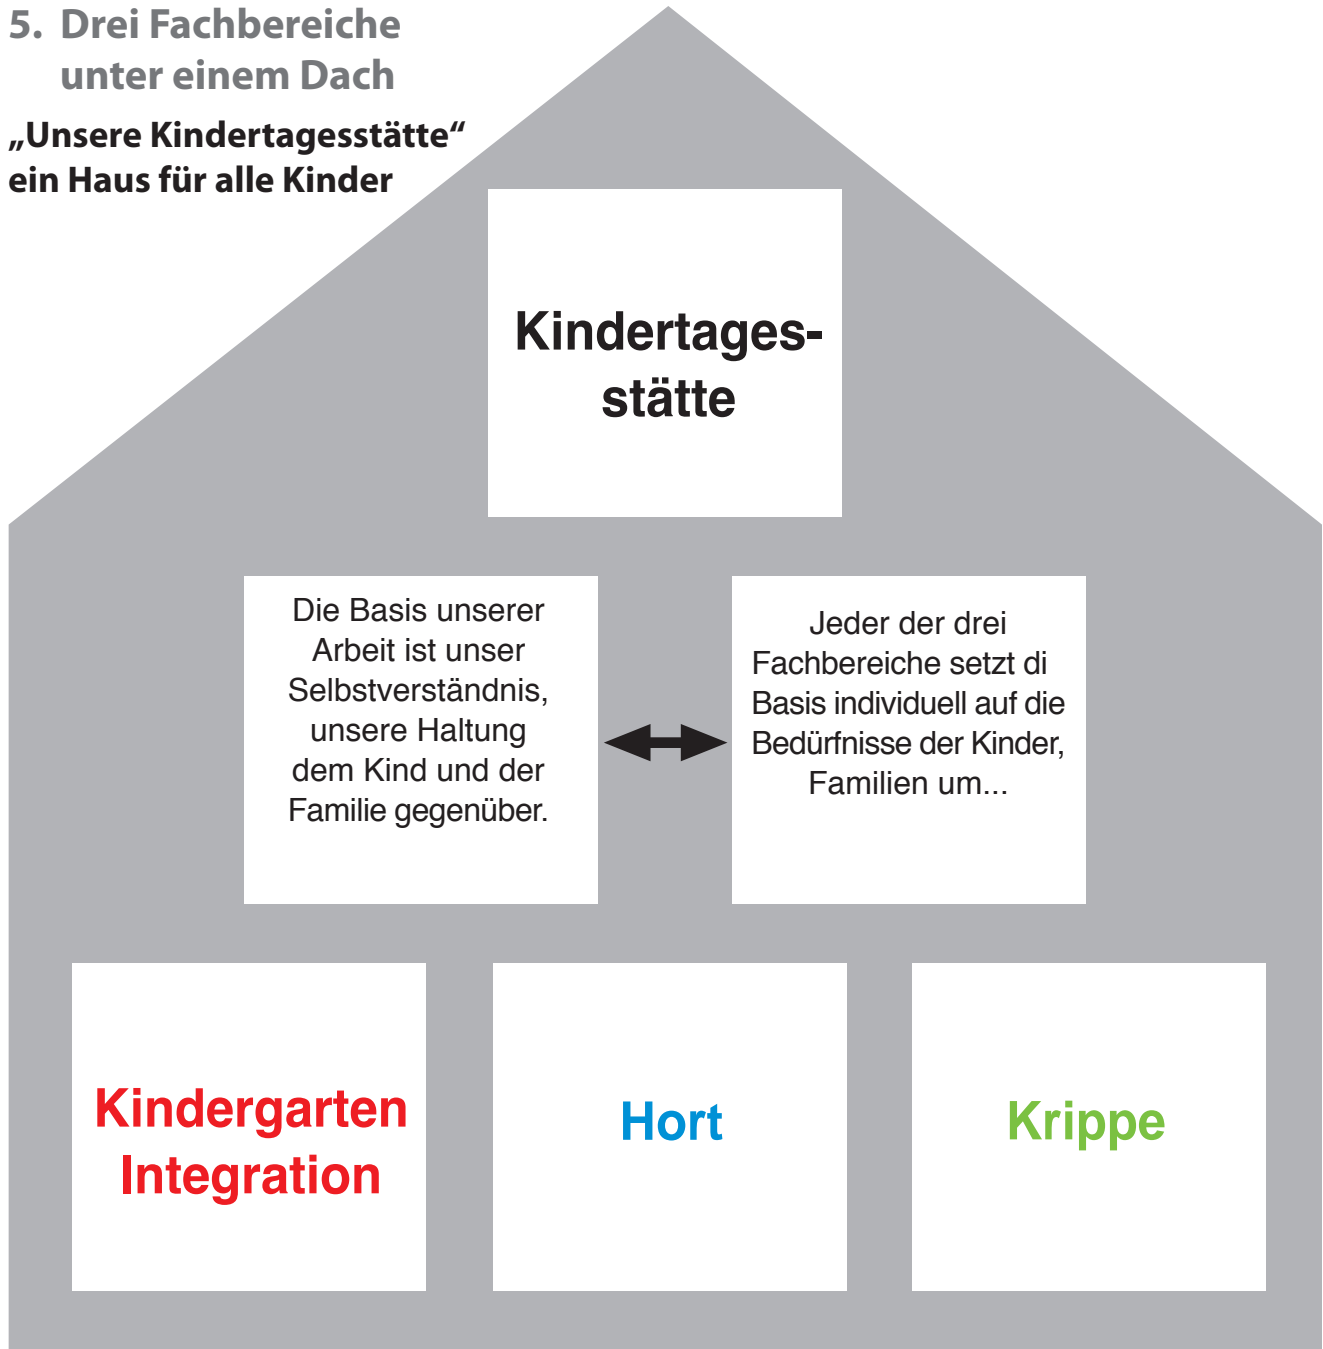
5. Drei Fachbereiche unter einem Dach

„Unsere Kindertagesstätte“ ein Haus für alle Kinder

Kindertagesstätte

Die Basis unserer Arbeit ist unser Selbstverständnis, unsere Haltung dem Kind und der Familie gegenüber.

Jeder der drei Fachbereiche setzt di Basis individuell auf die Bedürfnisse der Kinder, Familien um...

Kindergarten Integration

Hort

Krippe